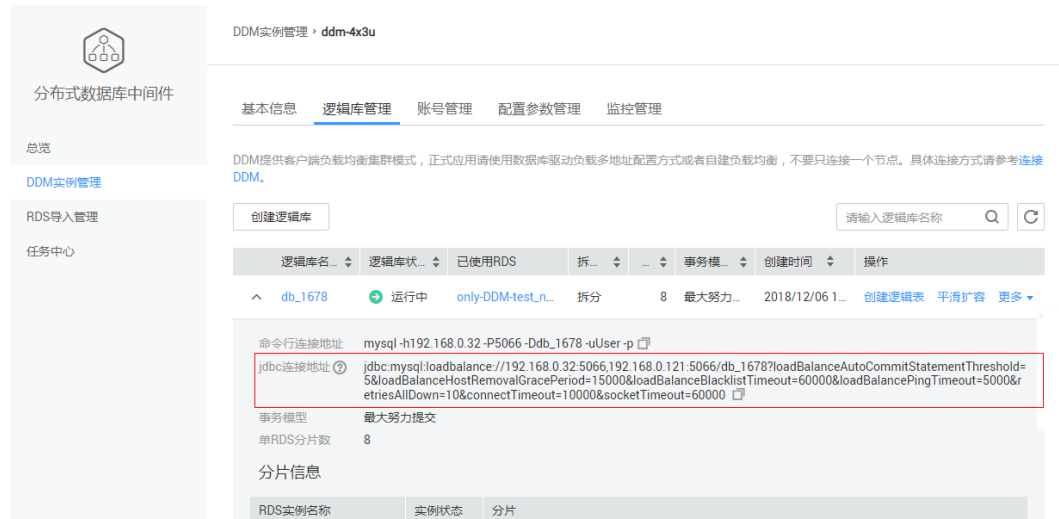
分布式数据库中间件

总览

DDM实例管理

RDS导入管理

任务中心

DDM实例管理 › ddm-4x3u

基本信息 逻辑库管理 账号管理 配置参数管理 监控管理

DDM提供客户端负载均衡集群模式，正式应用请使用数据库驱动负载多地址配置方式或者自建负载均衡，不要只连接一个节点。具体连接方式请参考连接DDM。

创建逻辑库

请输入逻辑库名称

| 逻辑库名... | 逻辑库状... | 已使用RDS | 拆... | ... | 事务模... | 创建时间 | 操作 |
|---|---|---|---|---|---|---|---|
| db_1678 | 运行中 | only-DDM-test_n... | 拆分 | 8 | 最大努力... | 2018/12/06 1... | 创建逻辑表 平滑扩容 更多 |

命令行连接地址 mysql -h192.168.0.32 -P5066 -Ddb_1678 -uUser -p

jdbc连接地址 jdbc:mysql:loadbalance://192.168.0.32:5066,192.168.0.121:5066/db_1678?loadBalanceAutoCommitStatementThreshold=5&loadBalanceHostRemovalGracePeriod=15000&loadBalanceBlacklistTimeout=60000&loadBalancePingTimeout=5000&retriesAllDown=10&connectTimeout=10000&socketTimeout=60000

事务模型 最大努力提交

单RDS分片数 8

分片信息

| RDS实例名称 | 实例状态 | 分片 |
|---|---|---|